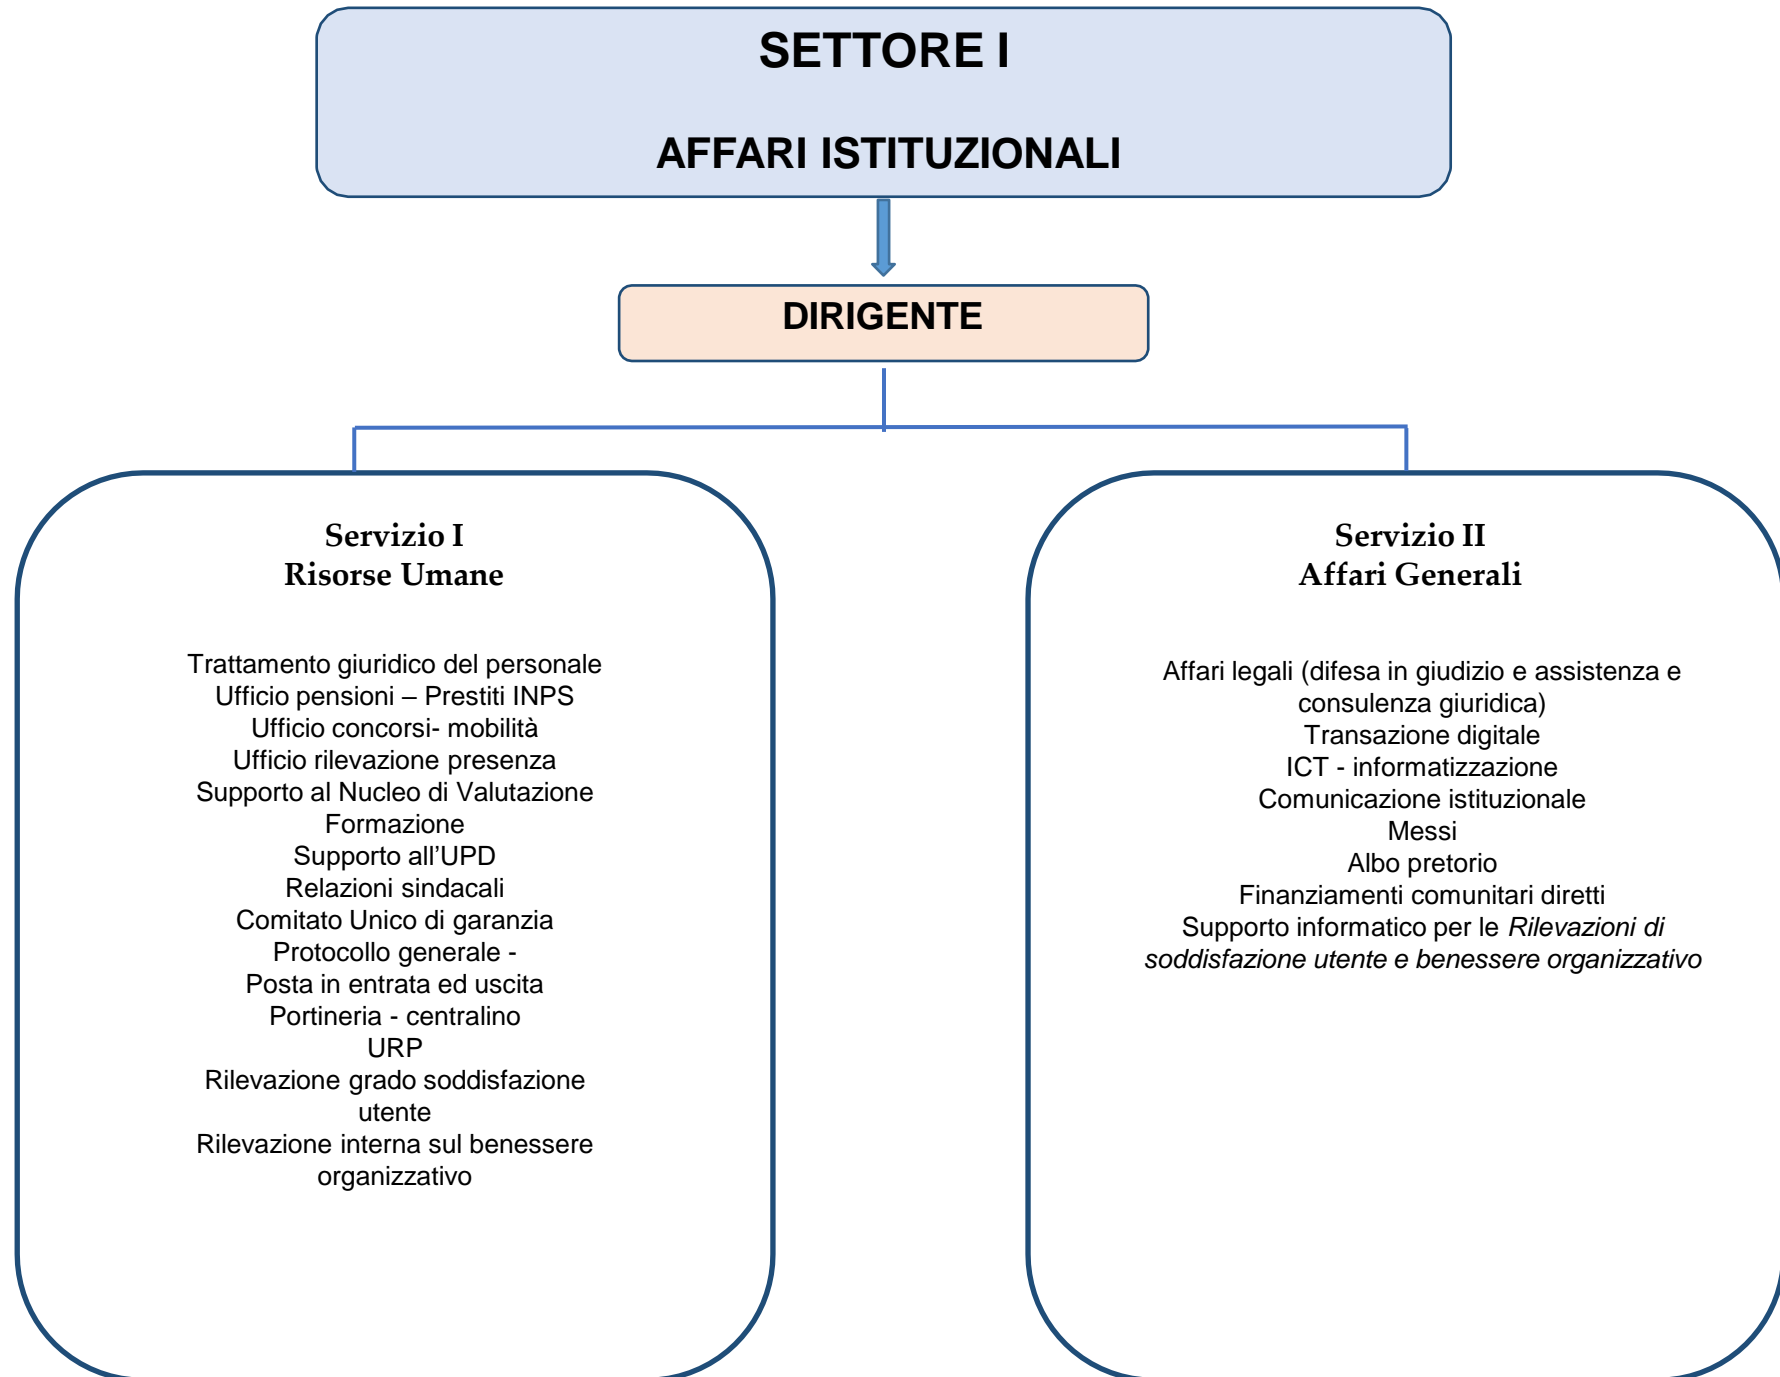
SETTORE I

AFFARI ISTITUZIONALI

DIRIGENTE

Servizio I
Risorse Umane

Trattamento giuridico del personale
Ufficio pensioni – Prestiti INPS
Ufficio concorsi- mobilità
Ufficio rilevazione presenza
Supporto al Nucleo di Valutazione
Formazione
Supporto all'UPD
Relazioni sindacali
Comitato Unico di garanzia
Protocollo generale -
Posta in entrata ed uscita
Portineria - centralino
URP
Rilevazione grado soddisfazione utente
Rilevazione interna sul benessere organizzativo

Servizio II
Affari Generali

Affari legali (difesa in giudizio e assistenza e consulenza giuridica)
Transazione digitale
ICT - informatizzazione
Comunicazione istituzionale
Messi
Albo pretorio
Finanziamenti comunitari diretti
Supporto informatico per le *Rilevazioni di soddisfazione utente e benessere organizzativo*